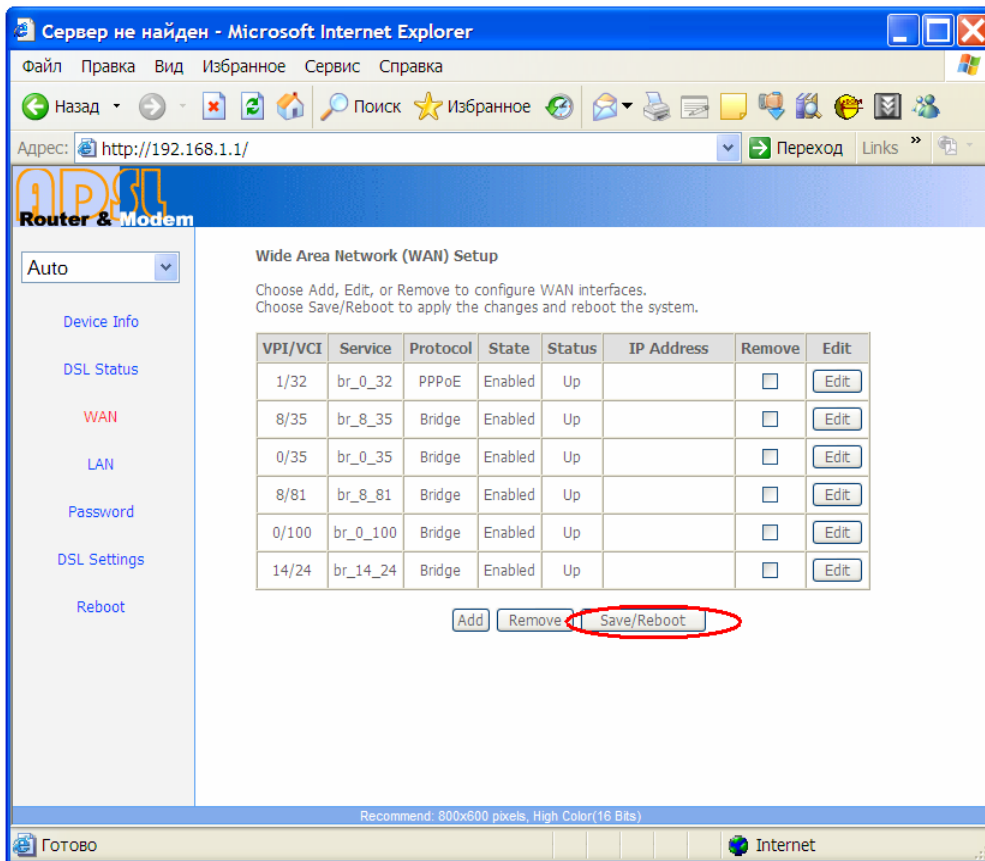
Сервер не найден - Microsoft Internet Explorer

Файл Правка Вид Избранное Сервис Справка

Назад Поиск Избранное

Адрес: http://192.168.1.1/ Переход Links »

ADSL
Router & Modem

Auto

Device Info

DSL Status

WAN

LAN

Password

DSL Settings

Reboot

Wide Area Network (WAN) Setup

Choose Add, Edit, or Remove to configure WAN interfaces.
Choose Save/Reboot to apply the changes and reboot the system.

| VPI/VCI | Service | Protocol | State | Status | IP Address | Remove | Edit |
|---|---|---|---|---|---|---|---|
| 1/32 | br_0_32 | PPPoE | Enabled | Up | | | Edit |
| 8/35 | br_8_35 | Bridge | Enabled | Up | | | Edit |
| 0/35 | br_0_35 | Bridge | Enabled | Up | | | Edit |
| 8/81 | br_8_81 | Bridge | Enabled | Up | | | Edit |
| 0/100 | br_0_100 | Bridge | Enabled | Up | | | Edit |
| 14/24 | br_14_24 | Bridge | Enabled | Up | | | Edit |

Add Remove Save/Reboot

Recommend: 800x600 pixels, High Color(16 Bits)

Готово Internet